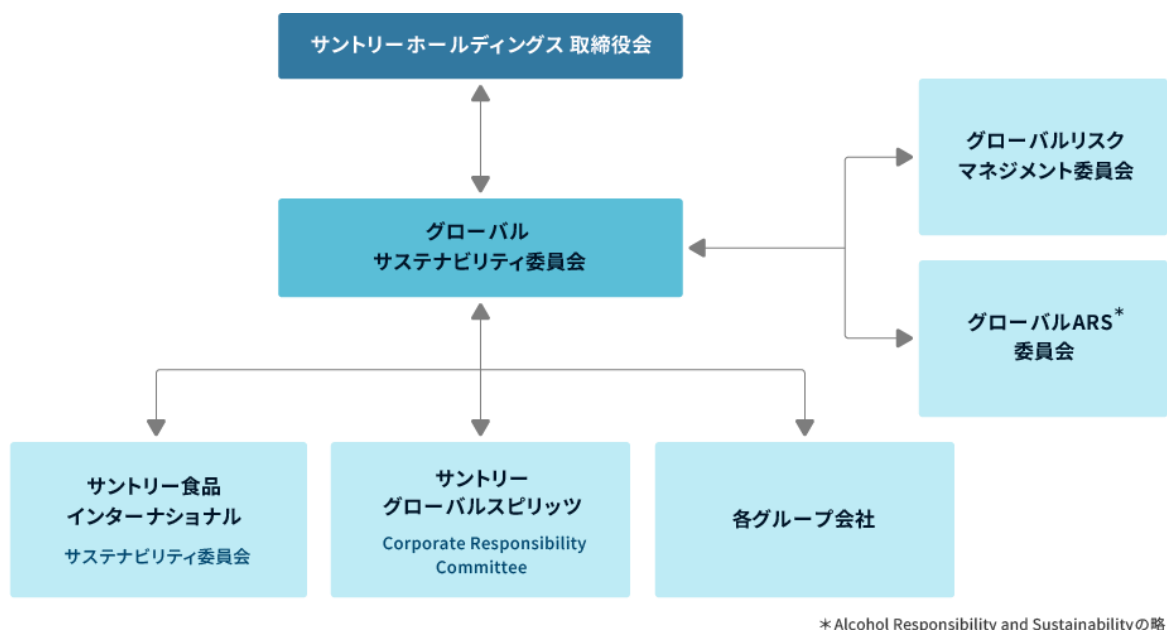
サントリーホールディングス 取締役会

グローバル
サステナビリティ委員会

グローバルリスク
マネジメント委員会

グローバルARS＊
委員会

サントリー食品
インターナショナル
サステナビリティ委員会

サントリー
グローバルスピリッツ
Corporate Responsibility Committee

各グループ会社

＊Alcohol Responsibility and Sustainabilityの略